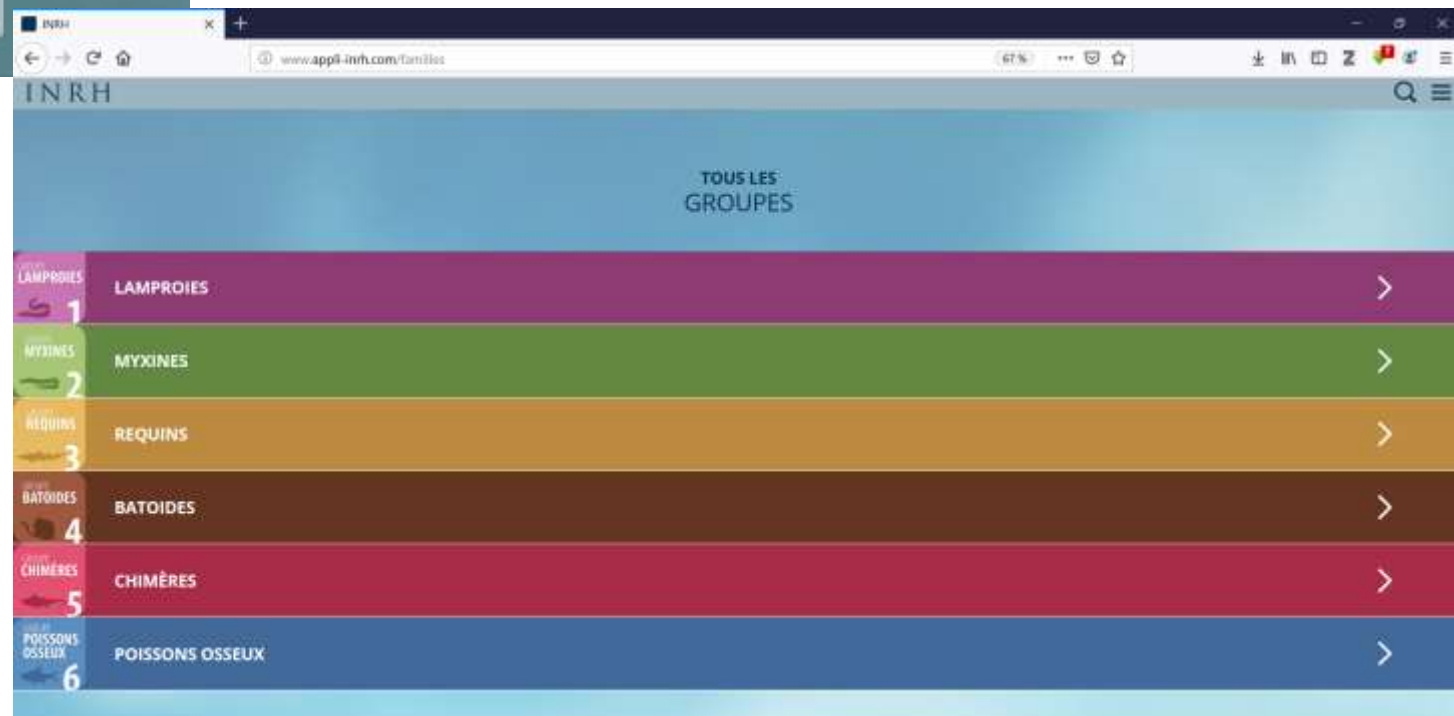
INRH

www.appli-inrh.com/familles

67 %

INRH

TOUS LES
GROUPES

LAMPROIES
1
LAMPROIES

MYXINES
2
MYXINES

REQUINS
3
REQUINS

BATOIDES
4
BATOIDES

CHIMÈRES
5
CHIMÈRES

POISSONS OSSEUX
6
POISSONS OSSEUX